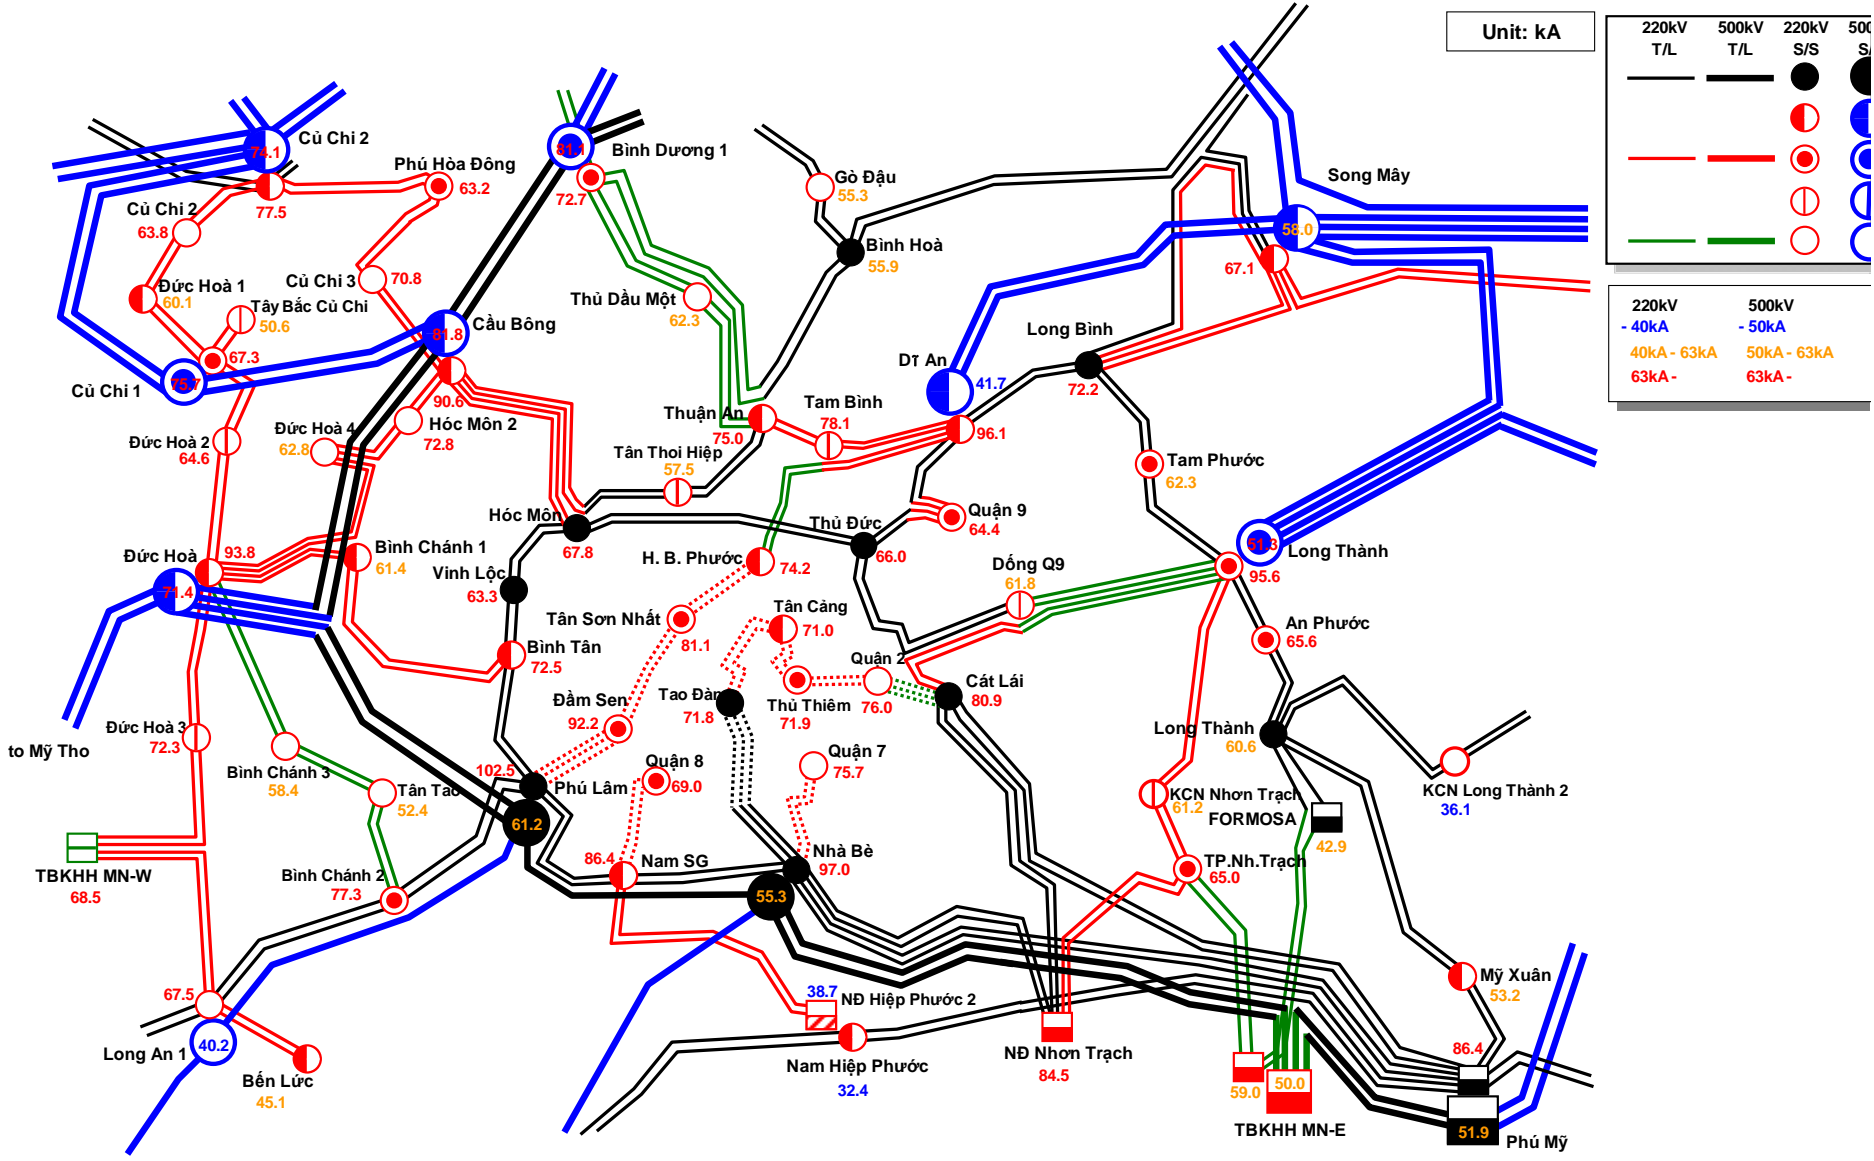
Unit: kA

| 220kV T/L | 500kV T/L | 220kV S/S | 50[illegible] S/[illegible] |
|---|---|---|---|

| 220kV | 500kV |
|---|---|
| - 40kA | - 50kA |
| 40kA - 63kA | 50kA - 63kA |
| 63kA - | 63kA - |

Củ Chi 2
74.1
77.5
Phú Hòa Đông
63.2
Bình Dương 1
81.1
72.7
Gò Đậu
55.3
Bình Hoà
55.9
Song Mây
58.0
67.1
Củ Chi 2
63.8
Đức Hoà 1
60.1
Củ Chi 3
70.8
Tây Bắc Củ Chi
50.6
67.3
Cầu Bông
81.8
Thủ Dầu Một
62.3
Long Bình
72.2
Dĩ An
41.7
Củ Chi 1
75.7
90.6
Hóc Môn 2
72.8
Thuận An
75.0
Tam Bình
78.1
96.1
Tam Phước
62.3
Đức Hoà 2
64.6
Đức Hoà 4
62.8
Tân Thoi Hiệp
57.5
Hóc Môn
67.8
Thủ Đức
66.0
Quận 9
64.4
Long Thành
51.3
95.6
Đức Hoà
71.4
93.8
Bình Chánh 1
61.4
Vinh Lộc
63.3
H. B. Phước
74.2
Đồng Q9
61.8
Tân Sơn Nhất
81.1
Tân Cảng
71.0
An Phước
65.6
Bình Tân
72.5
Quận 2
76.0
Cát Lái
80.9
Đầm Sen
92.2
Tao Đàn
71.8
Thủ Thiêm
71.9
Long Thành
60.6
Đức Hoà 3
72.3
to Mỹ Tho
Bình Chánh 3
58.4
102.5
Phú Lâm
Quận 8
69.0
Quận 7
75.7
KCN Long Thành 2
36.1
Tân Tạo
52.4
61.2
KCN Nhơn Trạch
61.2
FORMOSA
42.9
TBKHH MN-W
68.5
Bình Chánh 2
77.3
86.4
Nam SG
55.3
Nhà Bè
97.0
TP.Nh.Trạch
65.0
67.5
38.7
NĐ Hiệp Phước 2
Mỹ Xuân
53.2
Long An 1
40.2
Bến Lức
45.1
Nam Hiệp Phước
32.4
NĐ Nhơn Trạch
84.5
59.0
50.0
TBKHH MN-E
86.4
51.9
Phú Mỹ